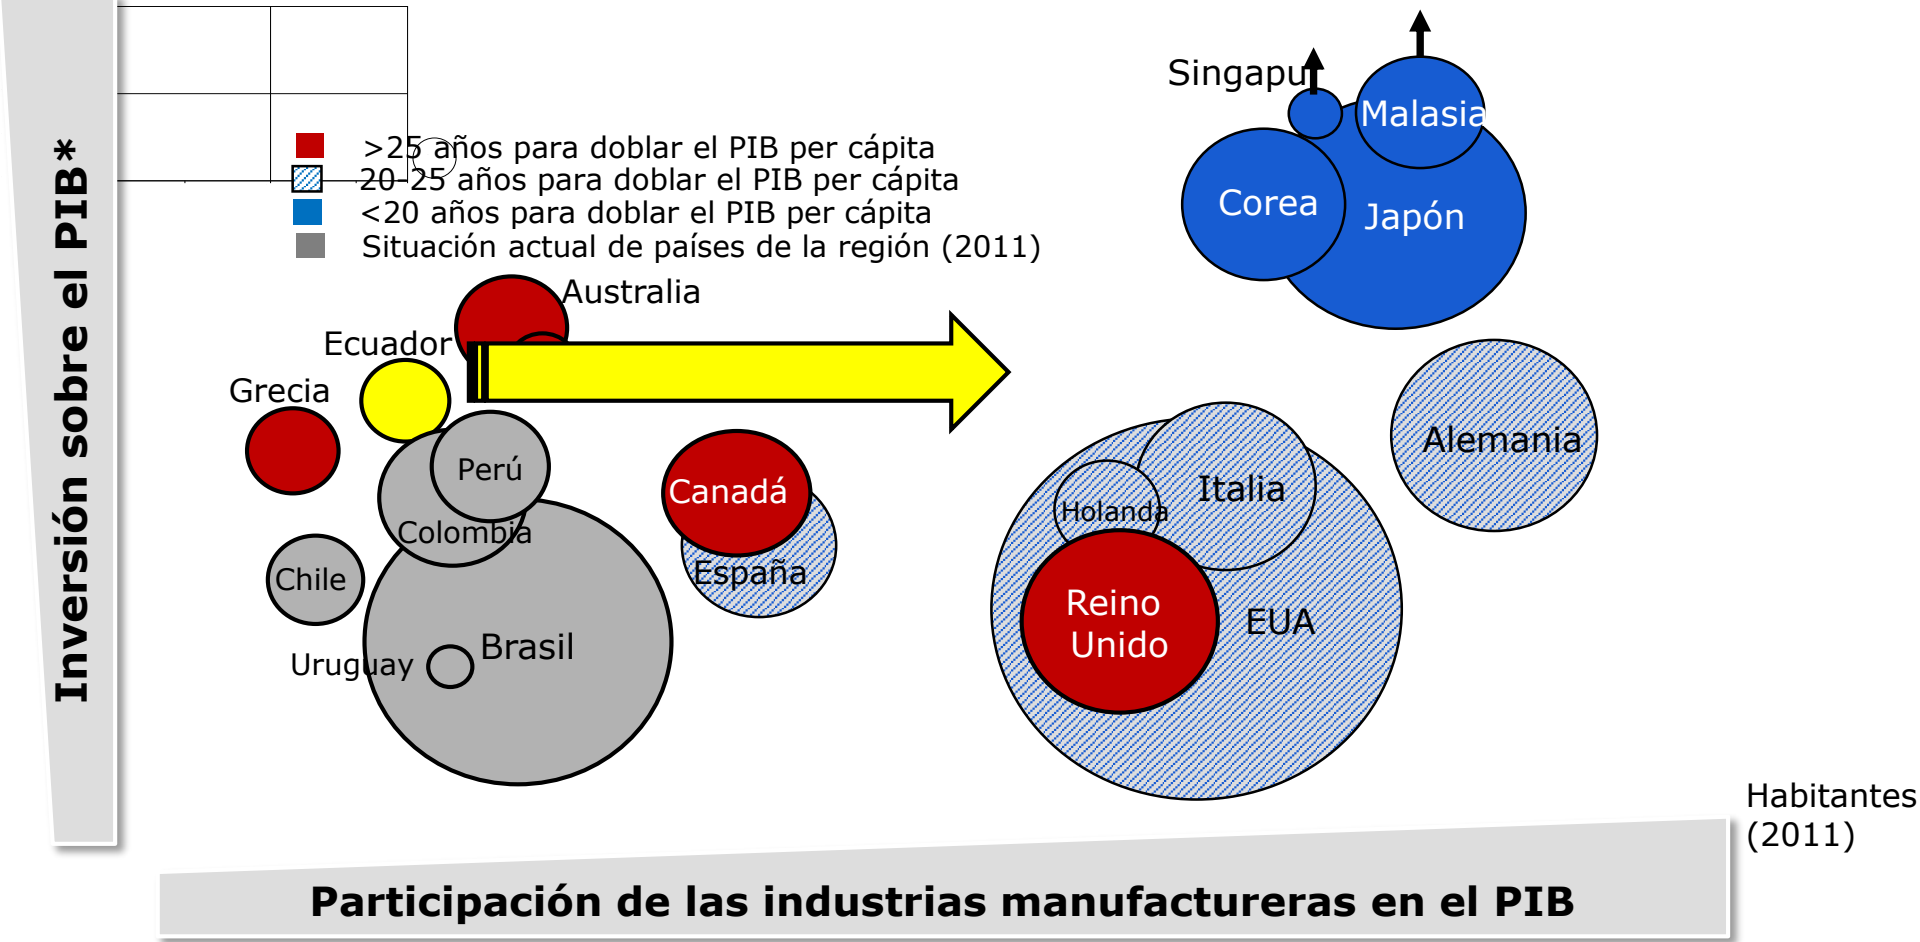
Inversión sobre el PIB*

>25 años para doblar el PIB per cápita
20-25 años para doblar el PIB per cápita
<20 años para doblar el PIB per cápita
Situación actual de países de la región (2011)

Singapur
Malasia
Corea
Japón
Australia
Ecuador
Grecia
Perú
Colombia
Canadá
España
Chile
Uruguay
Brasil
Alemania
Italia
Holanda
Reino Unido
EUA

Habitantes (2011)

Participación de las industrias manufactureras en el PIB